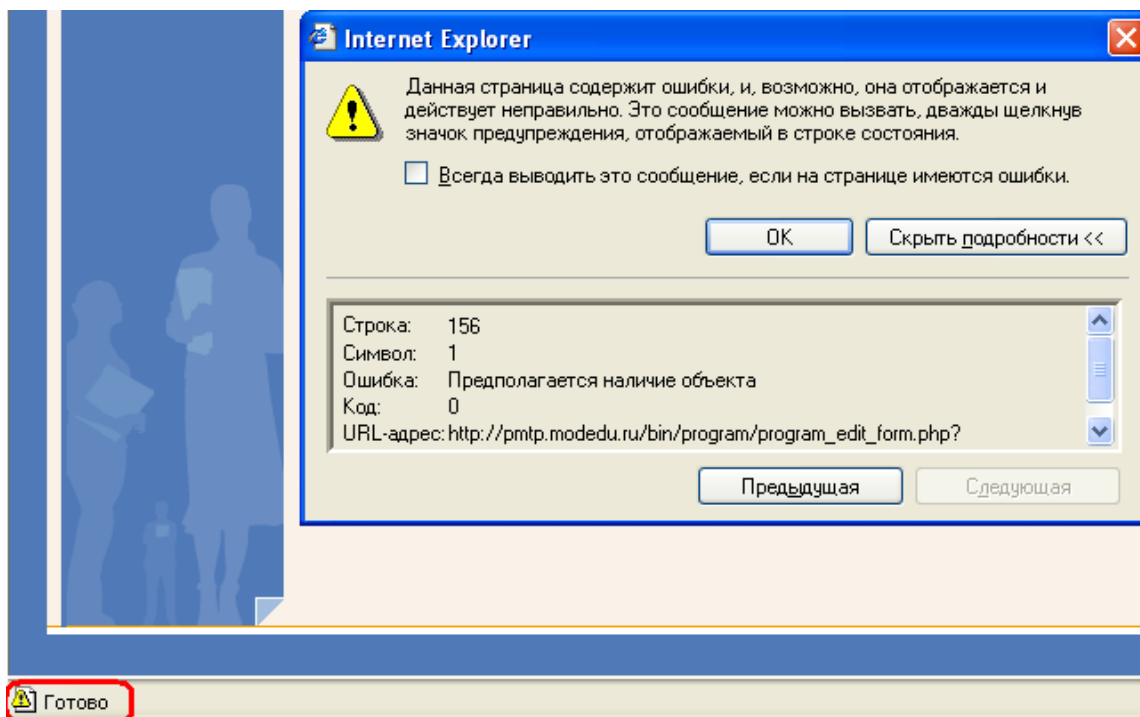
Internet Explorer

Данная страница содержит ошибки, и, возможно, она отображается и действует неправильно. Это сообщение можно вызвать, дважды щелкнув значок предупреждения, отображаемый в строке состояния.

Всегда выводить это сообщение, если на странице имеются ошибки.

OK

Скрыть подробности <<

Строка: 156
Символ: 1
Ошибка: Предполагается наличие объекта
Код: 0
URL-адрес: http://pmtp.modedu.ru/bin/program/program_edit_form.php?

Предыдущая

Следующая

Готово